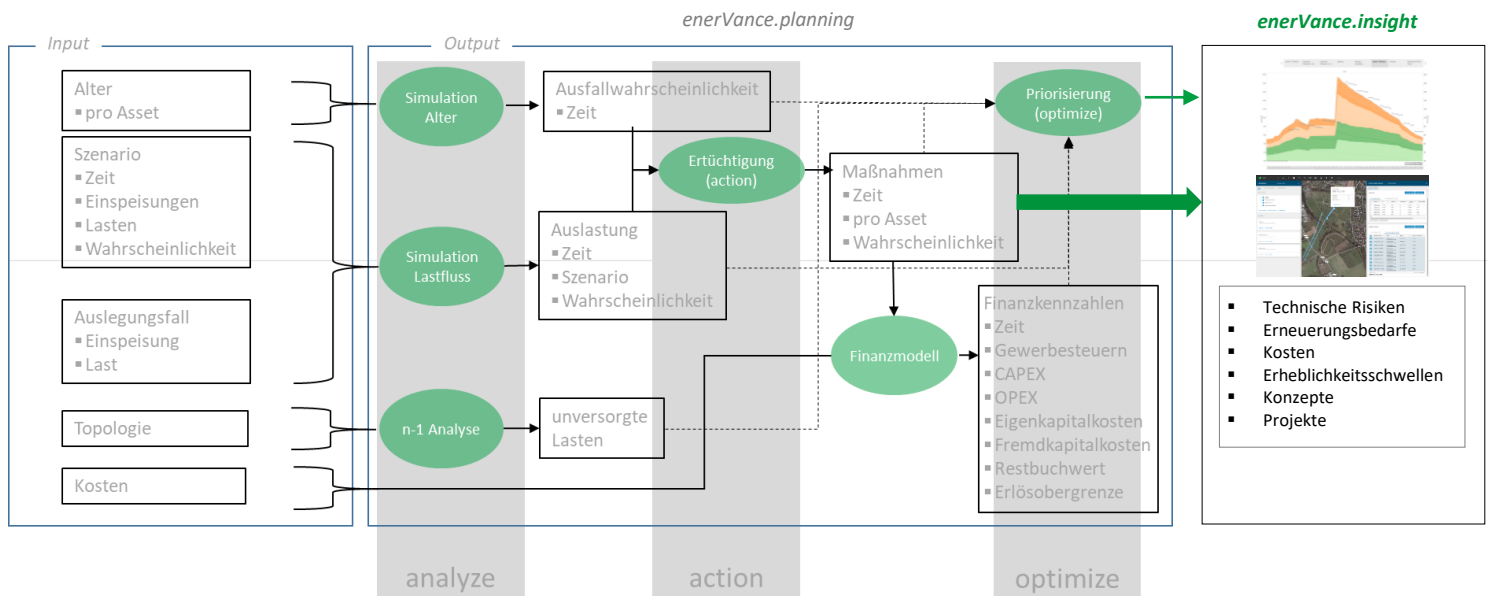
enerVance.planning

enerVance.insight

Input

Alter
▪ pro Asset

Szenario
▪ Zeit
▪ Einspeisungen
▪ Lasten
▪ Wahrscheinlichkeit

Auslegungsfall
▪ Einspeisung
▪ Last

Topologie

Kosten

Output

Simulation Alter

Simulation Lastfluss

n-1 Analyse

Ausfallwahrscheinlichkeit
▪ Zeit

Auslastung
▪ Zeit
▪ Szenario
▪ Wahrscheinlichkeit

unversorgte Lasten

Ertüchtigung (action)

Maßnahmen
▪ Zeit
▪ pro Asset
▪ Wahrscheinlichkeit

Finanzmodell

Priorisierung (optimize)

Finanzkennzahlen
▪ Zeit
▪ Gewerbesteuern
▪ CAPEX
▪ OPEX
▪ Eigenkapitalkosten
▪ Fremdkapitalkosten
▪ Restbuchwert
▪ Erlösobergrenze

analyze

action

optimize

▪ Technische Risiken
▪ Erneuerungsbedarfe
▪ Kosten
▪ Erheblichkeitsschwellen
▪ Konzepte
▪ Projekte